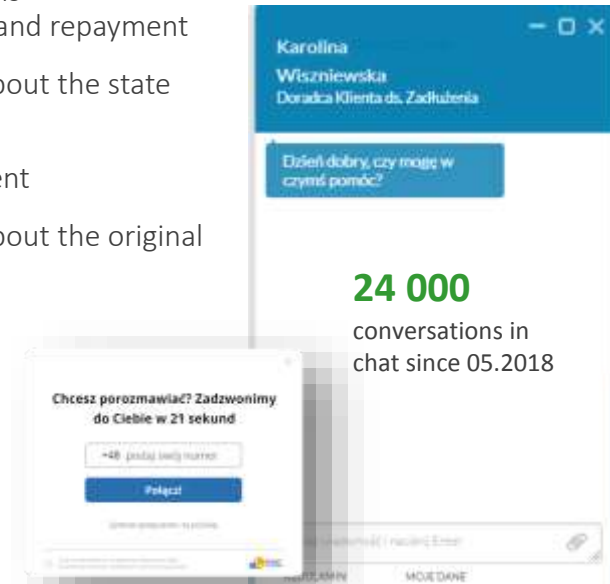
and repayment

bout the state

ent

bout the original

Karolina Wiszniewska
Doradca Klienta ds. Zadłużenia

Dzień dobry, czy mogę w czymś pomóc?

**24 000**

conversations in chat since 05.2018

Chcesz porozmawiać? Zadzwonimy do Ciebie w 21 sekund

+48 podaj swój numer

Połącz!

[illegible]

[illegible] i naciśnij Enter

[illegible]

MOJE DANE